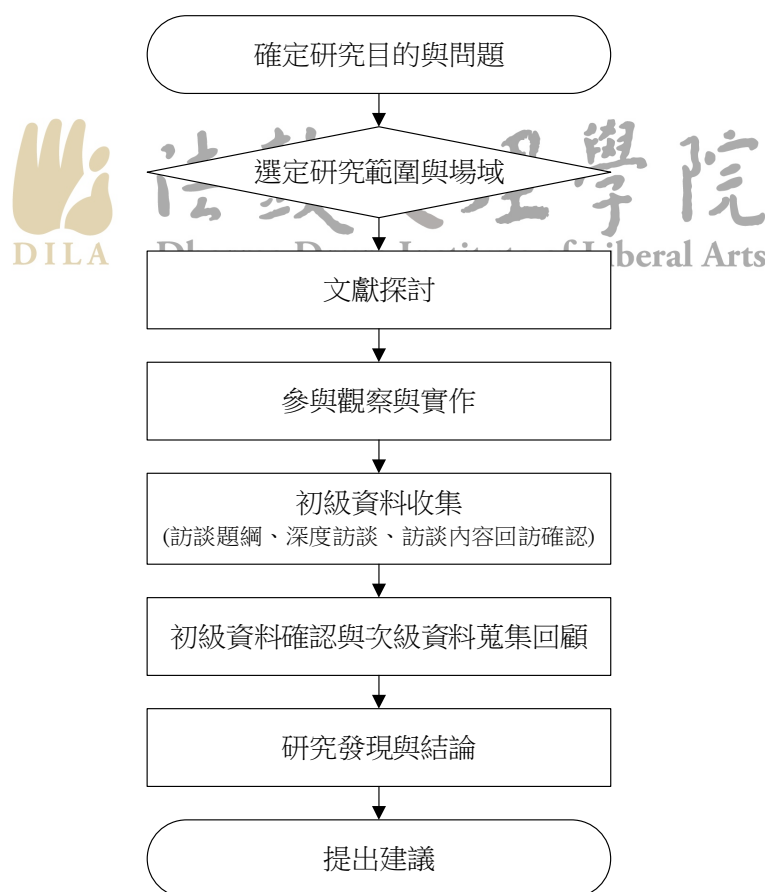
確定研究目的與問題

選定研究範圍與場域

法鼓文理學院

DILA

Dharma Drum Institute of Liberal Arts

文獻探討

參與觀察與實作

初級資料收集
(訪談題綱、深度訪談、訪談內容回訪確認)

初級資料確認與次級資料蒐集回顧

研究發現與結論

提出建議